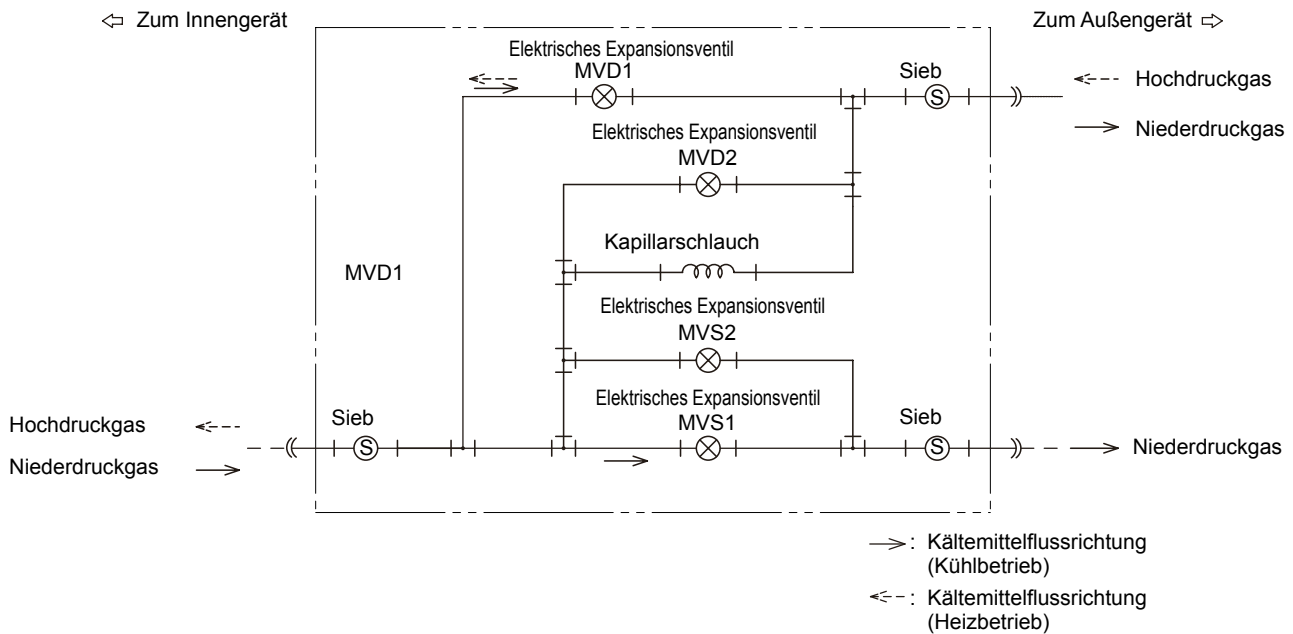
⇦ Zum Innengerät

Zum Außengerät ⇨

Elektrisches Expansionsventil
MVD1

Sieb

Hochdruckgas

Niederdruckgas

Elektrisches Expansionsventil
MVD2

Kapillarschlauch

MVD1

Elektrisches Expansionsventil
MVS2

Elektrisches Expansionsventil
MVS1

Sieb

Sieb

Hochdruckgas

Niederdruckgas

Niederdruckgas

S

S

S

→: Kältemittelflussrichtung (Kühlbetrieb)

⇠: Kältemittelflussrichtung (Heizbetrieb)